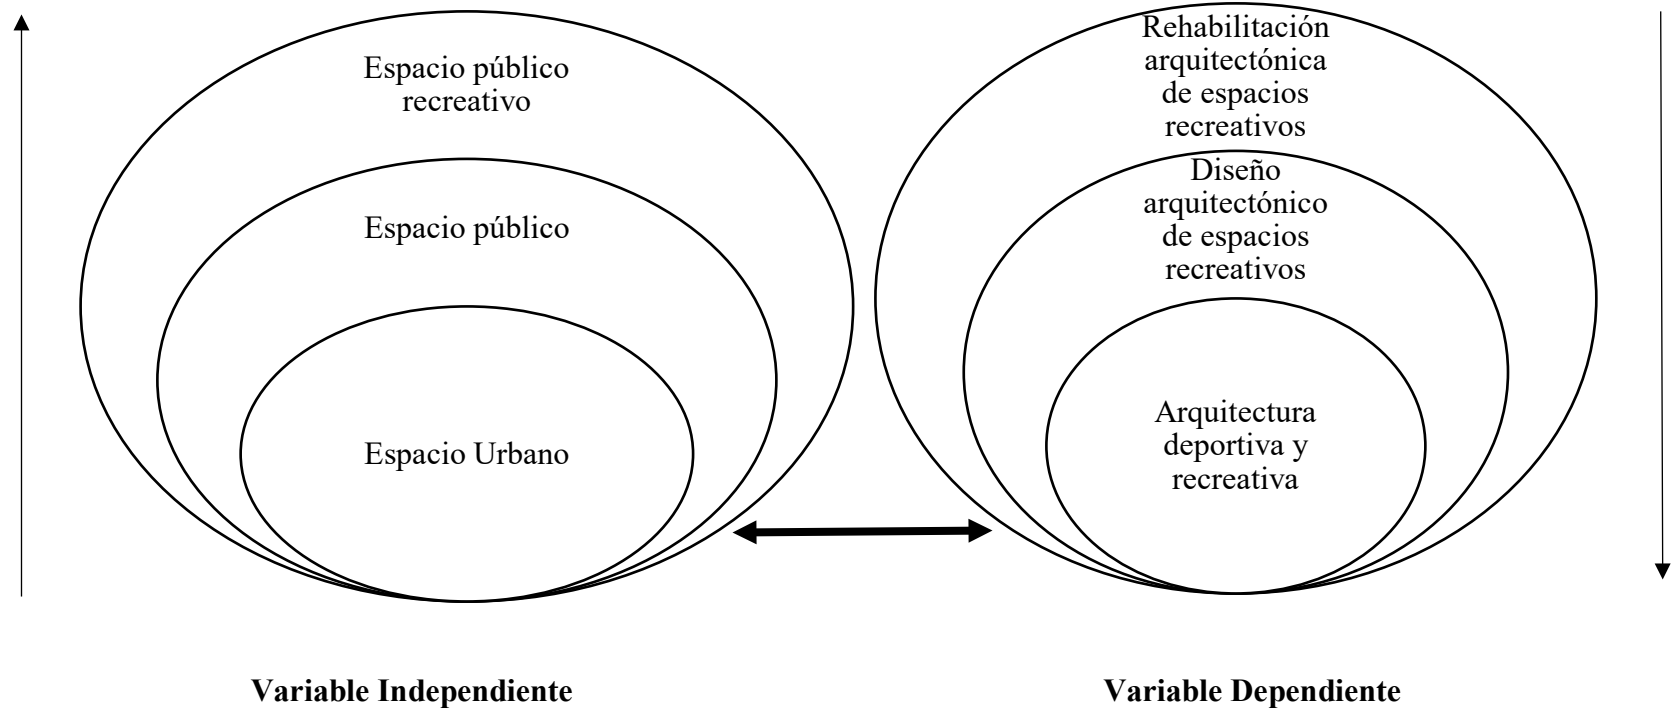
Espacio público recreativo

Espacio público

Espacio Urbano

Rehabilitación arquitectónica de espacios recreativos

Diseño arquitectónico de espacios recreativos

Arquitectura deportiva y recreativa

**Variable Independiente**

**Variable Dependiente**